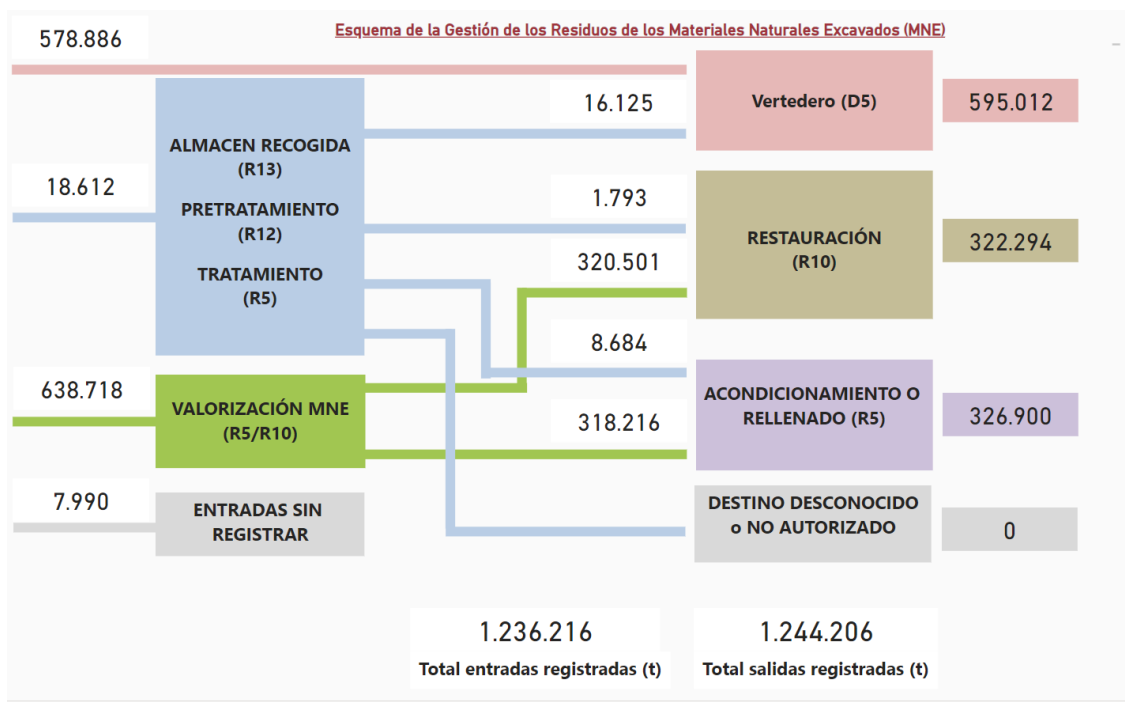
578.886

Esquema de la Gestión de los Residuos de los Materiales Naturales Excavados (MNE)

16.125

Vertedero (D5)

595.012

ALMACEN RECOGIDA (R13)

PRETRATAMIENTO (R12)

TRATAMIENTO (R5)

18.612

1.793

RESTAURACIÓN (R10)

322.294

320.501

8.684

638.718

VALORIZACIÓN MNE (R5/R10)

ACONDICIONAMIENTO O RELLENADO (R5)

326.900

318.216

7.990

ENTRADAS SIN REGISTRAR

DESTINO DESCONOCIDO o NO AUTORIZADO

0

1.236.216

Total entradas registradas (t)

1.244.206

Total salidas registradas (t)